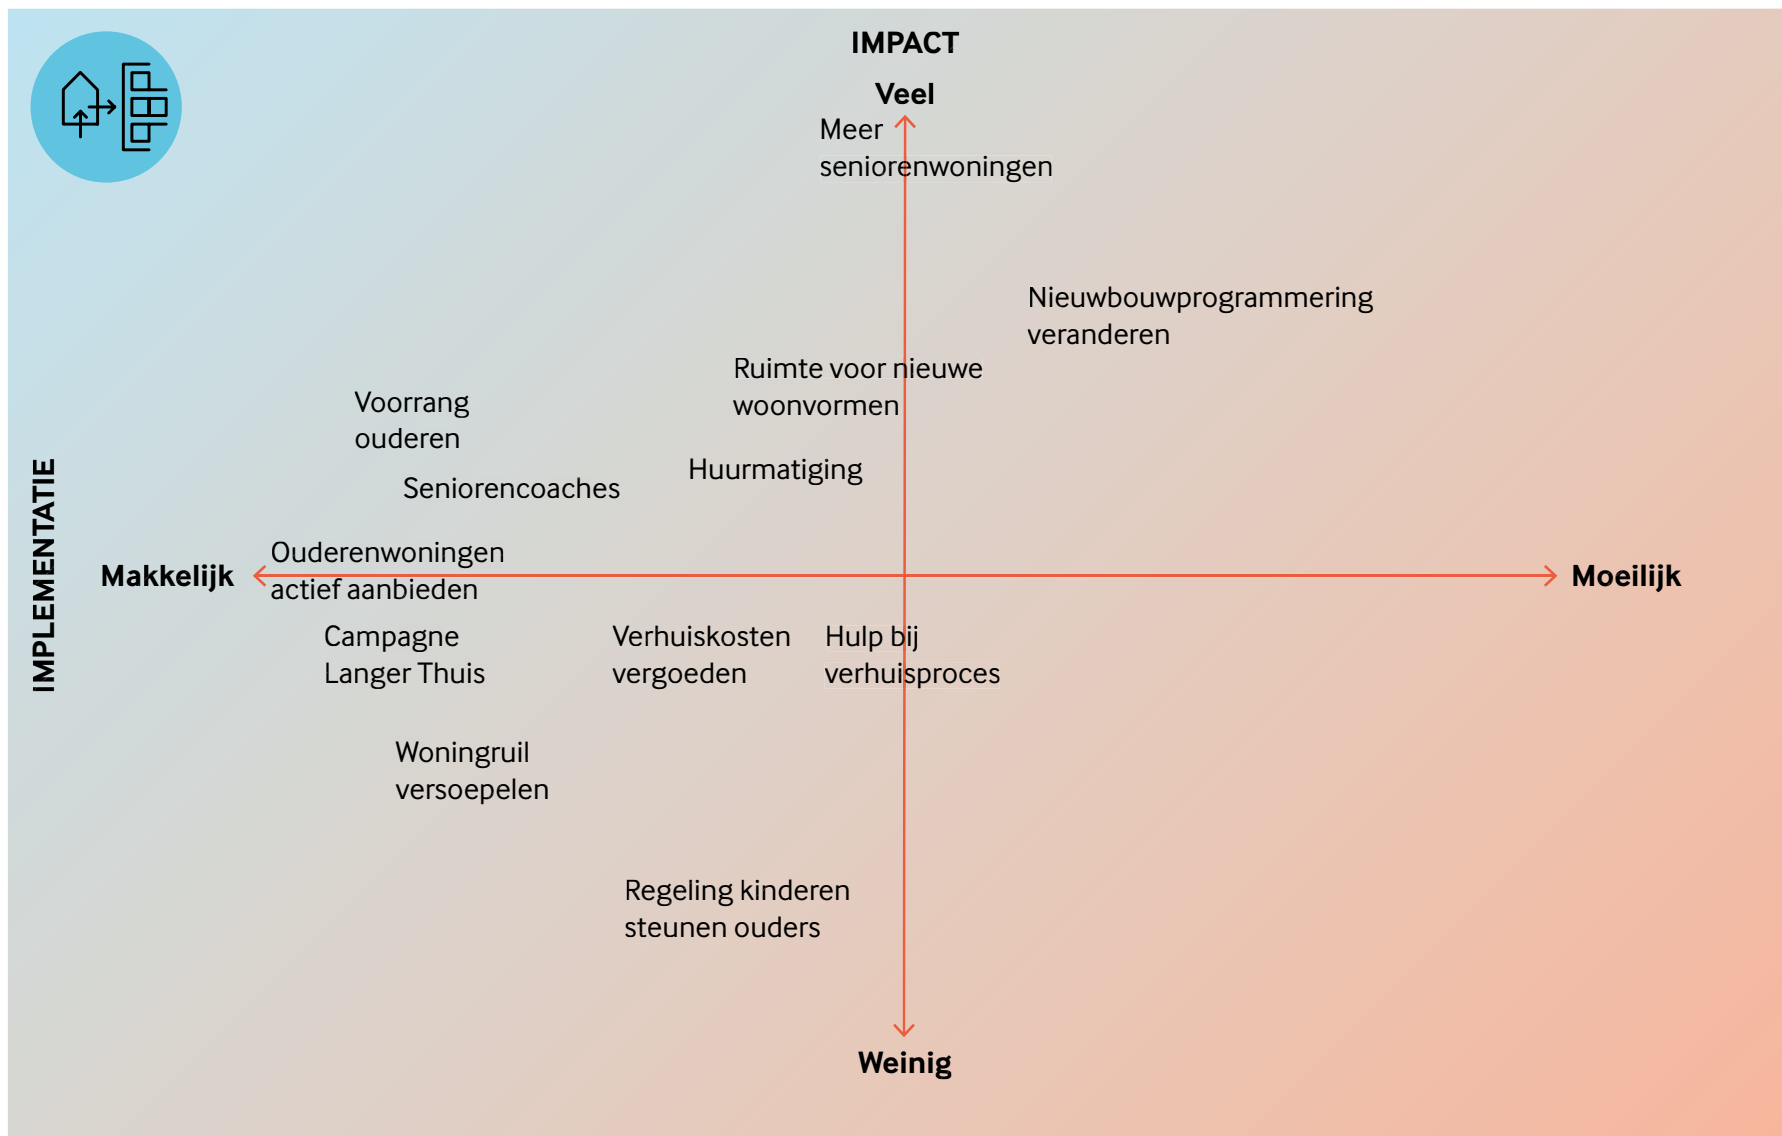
IMPACT

Veel

Meer seniorenwoningen

Nieuwbouwprogrammering veranderen

Ruimte voor nieuwe woonvormen

Voorrang ouderen

Huurmatiging

Seniorencoaches

IMPLEMENTATIE

Makkelijk

Ouderenwoningen actief aanbieden

Moeilijk

Campagne Langer Thuis

Verhuiskosten vergoeden

Hulp bij verhuisproces

Woningruil versoepelen

Regeling kinderen steunen ouders

Weinig